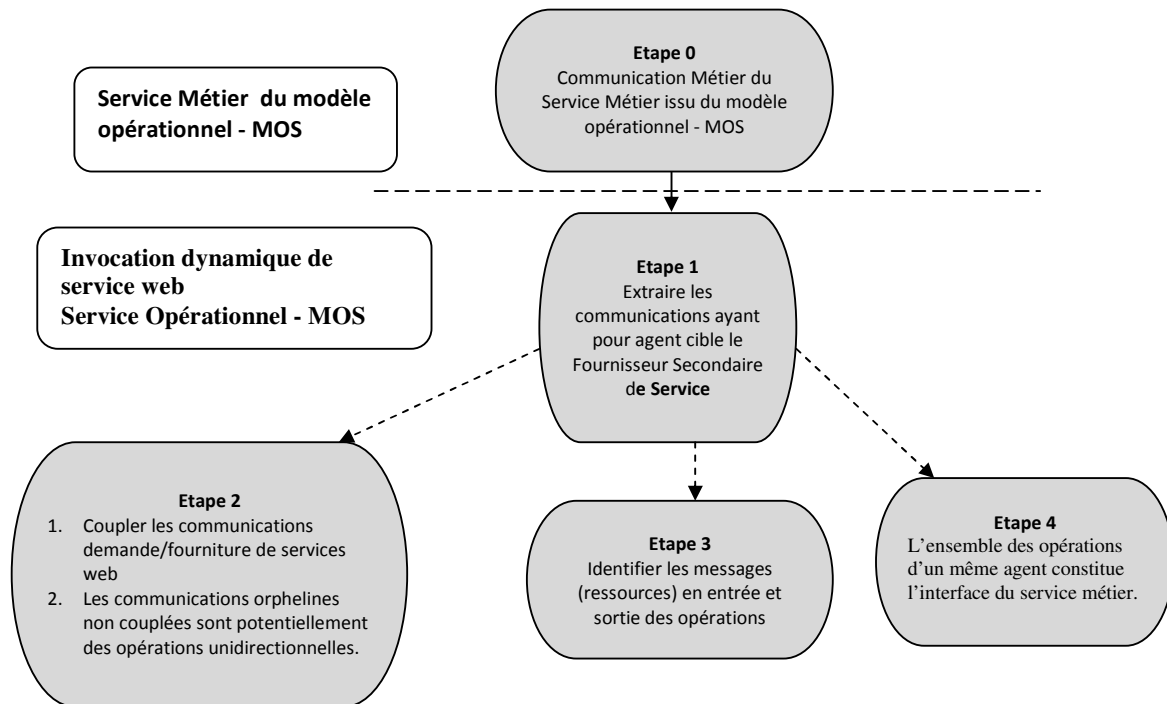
Service Métier du modèle opérationnel - MOS

Etape 0
Communication Métier du Service Métier issu du modèle opérationnel - MOS

Invocation dynamique de service web
Service Opérationnel - MOS

Etape 1
Extraire les communications ayant pour agent cible le Fournisseur Secondaire de Service

Etape 2
1. Coupler les communications demande/fourniture de services web
2. Les communications orphelines non couplées sont potentiellement des opérations unidirectionnelles.

Etape 3
Identifier les messages (ressources) en entrée et sortie des opérations

Etape 4
L'ensemble des opérations d'un même agent constitue l'interface du service métier.